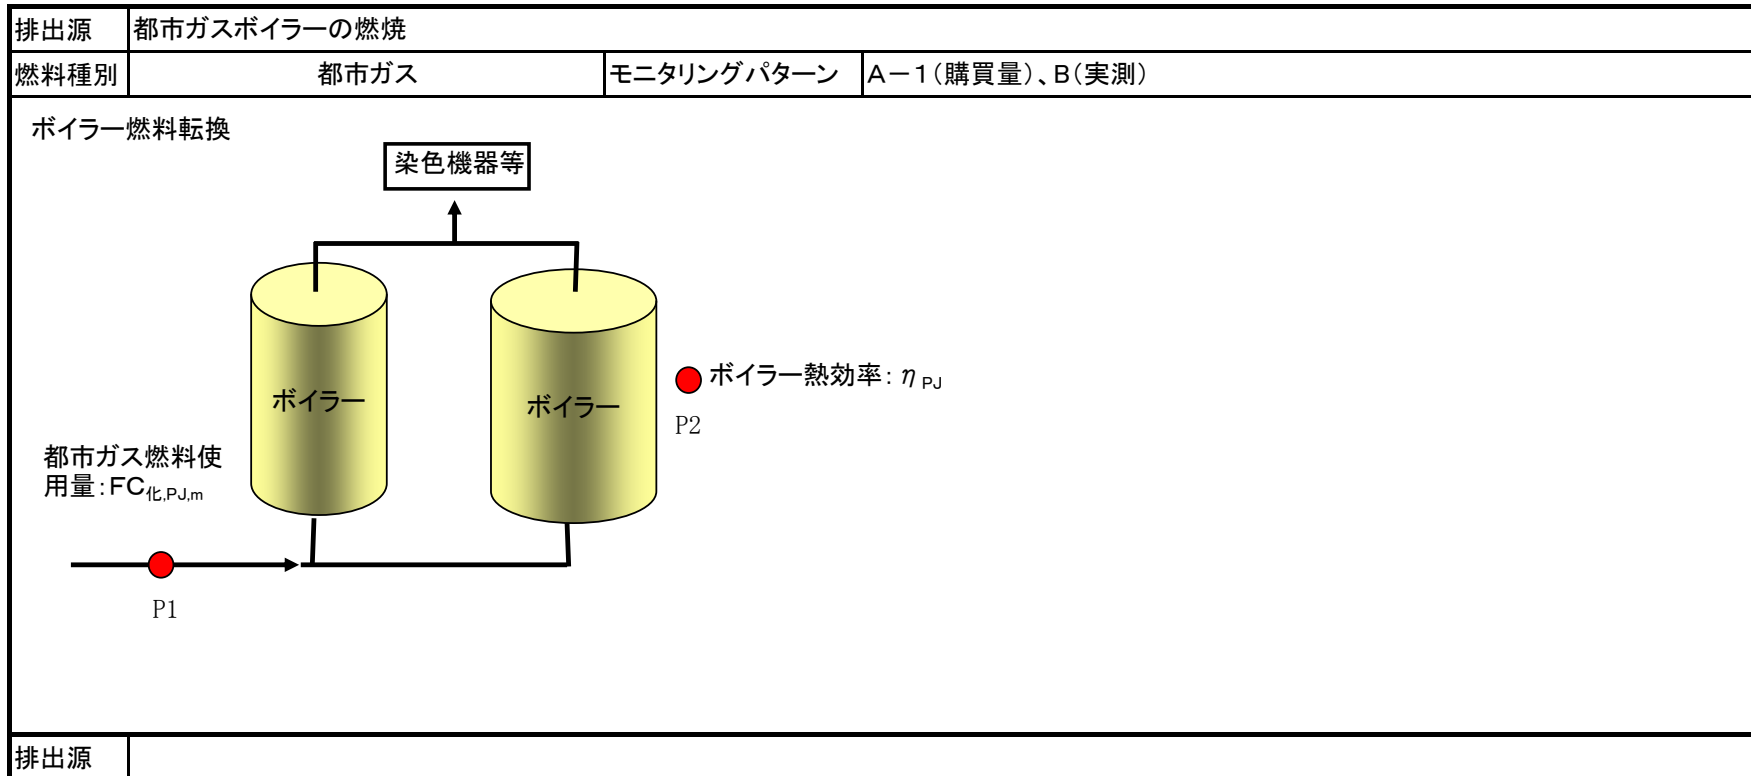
| 排出源 | 都市ガスボイラーの燃焼 | | |
|---|---|---|---|
| 燃料種別 | 都市ガス | モニタリングパターン | A－1(購買量)、B(実測) |

ボイラー燃料転換

染色機器等

ボイラー

ボイラー

● ボイラー熱効率: $\eta_{PJ}$

P2

都市ガス燃料使用量: $FC_{化,PJ,m}$

P1

| 排出源 | |
|---|---|